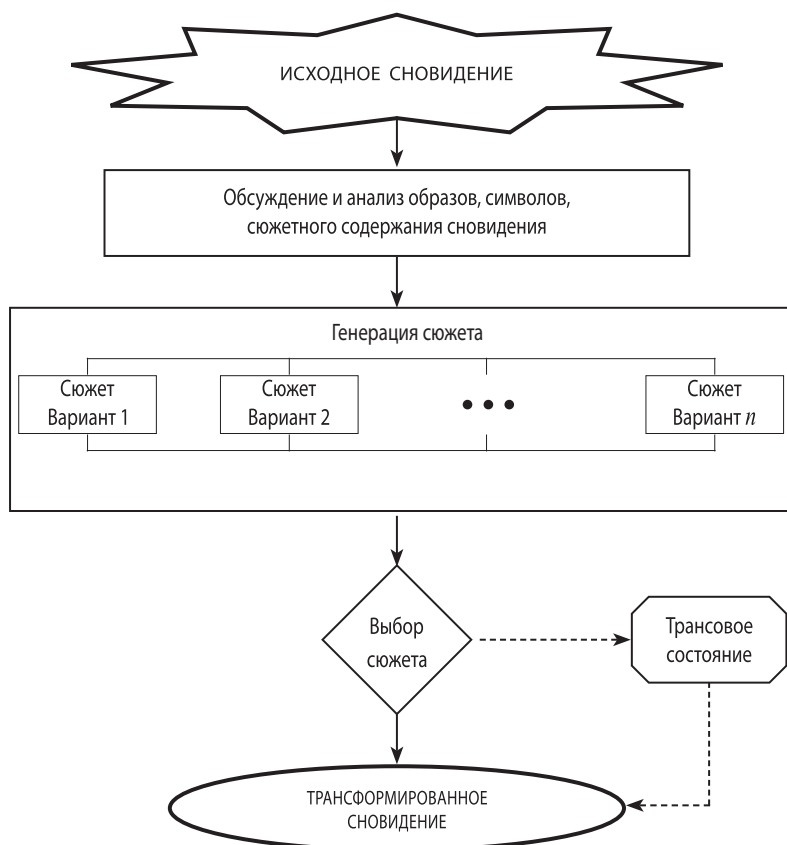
ИСХОДНОЕ СНОВИДЕНИЕ

Обсуждение и анализ образов, символов, сюжетного содержания сновидения

Генерация сюжета

Сюжет Вариант 1

Сюжет Вариант 2

• • •

Сюжет Вариант $n$

Выбор сюжета

Трансовое состояние

ТРАНСФОРМИРОВАННОЕ СНОВИДЕНИЕ